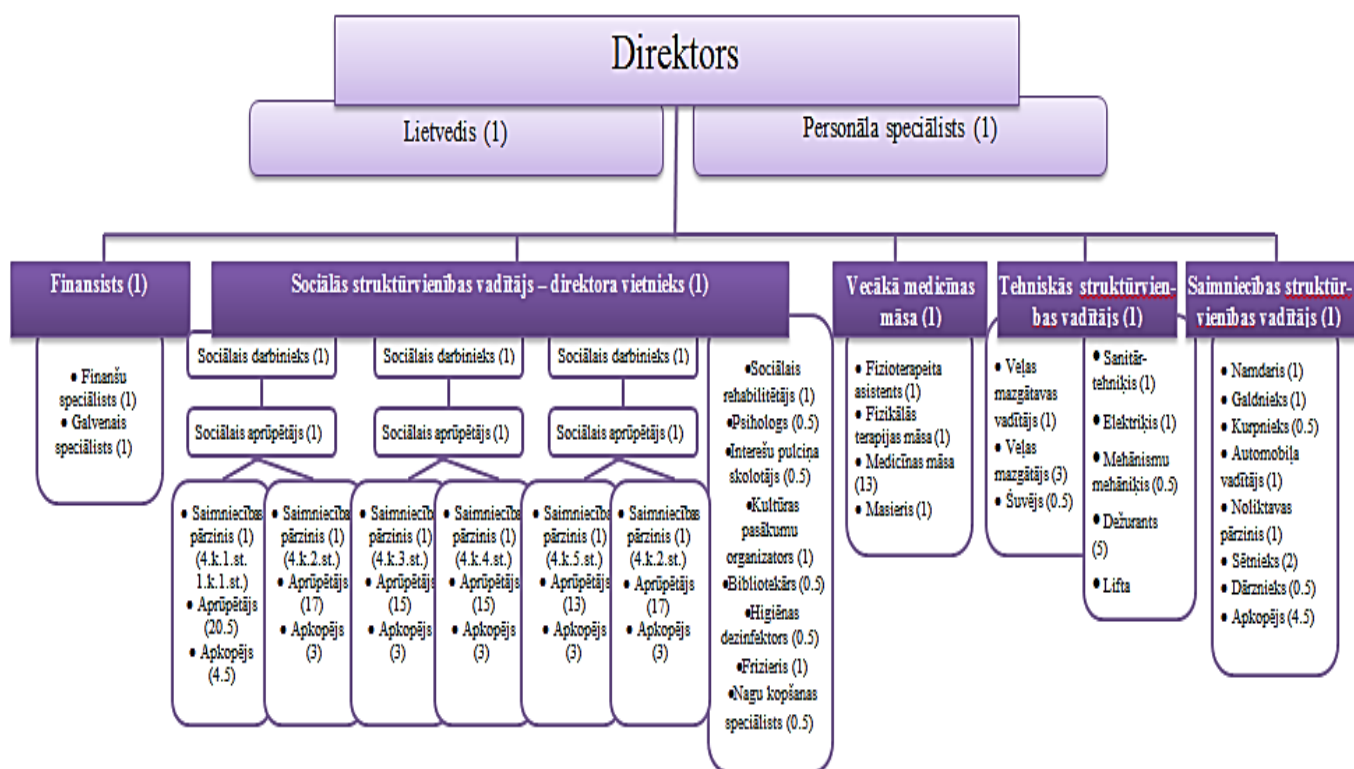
Direktors

Lietvedis (1)

Personāla speciālists (1)

Finansists (1)

• Finanšu speciālists (1)
• Galvenais speciālists (1)

Sociālās struktūrvienības vadītājs – direktora vietnieks (1)

Sociālais darbinieks (1)

Sociālais aprūpētājs (1)

• Saimniecības pārzinis (1) (4.k.1.st. 1.k.1.st.)
• Aprūpētājs (20.5)
• Apkopējs (4.5)

• Saimniecības pārzinis (1) (4.k.2.st.)
• Aprūpētājs (17)
• Apkopējs (3)

Sociālais darbinieks (1)

Sociālais aprūpētājs (1)

• Saimniecības pārzinis (1) (4.k.3.st.)
• Aprūpētājs (15)
• Apkopējs (3)

• Saimniecības pārzinis (1) (4.k.4.st.)
• Aprūpētājs (15)
• Apkopējs (3)

Sociālais darbinieks (1)

Sociālais aprūpētājs (1)

• Saimniecības pārzinis (1) (4.k.5.st.)
• Aprūpētājs (13)
• Apkopējs (3)

• Saimniecības pārzinis (1) (4.k.2.st.)
• Aprūpētājs (17)
• Apkopējs (3)

•Sociālais rehabilitētājs (1)
•Psihologs (0.5)
•Interešu pulciņa skolotājs (0.5)
•Kultūras pasākumu organizators (1)
•Bibliotekārs (0.5)
•Higiēnas dezinfektors (0.5)
•Frizieris (1)
•Nagu kopšanas speciālists (0.5)

Vecākā medicīnas māsa (1)

• Fizioterapeita asistents (1)
• Fizikālās terapijas māsa (1)
• Medicīnas māsa (13)
• Masieris (1)

Tehniskās struktūrvienības vadītājs (1)

• Veļas mazgātavas vadītājs (1)
• Veļas mazgātājs (3)
• Šuvējs (0.5)

• Sanitārtehniķis (1)
• Elektriķis (1)
• Mehānismu mehāniķis (0.5)
• Dežurants (5)
• Lifta

Saimniecības struktūrvienības vadītājs (1)

• Namdaris (1)
• Galdnieks (1)
• Kurpnieks (0.5)
• Automobiļa vadītājs (1)
• Noliktavas pārzinis (1)
• Sētnieks (2)
• Dārznieks (0.5)
• Apkopējs (4.5)